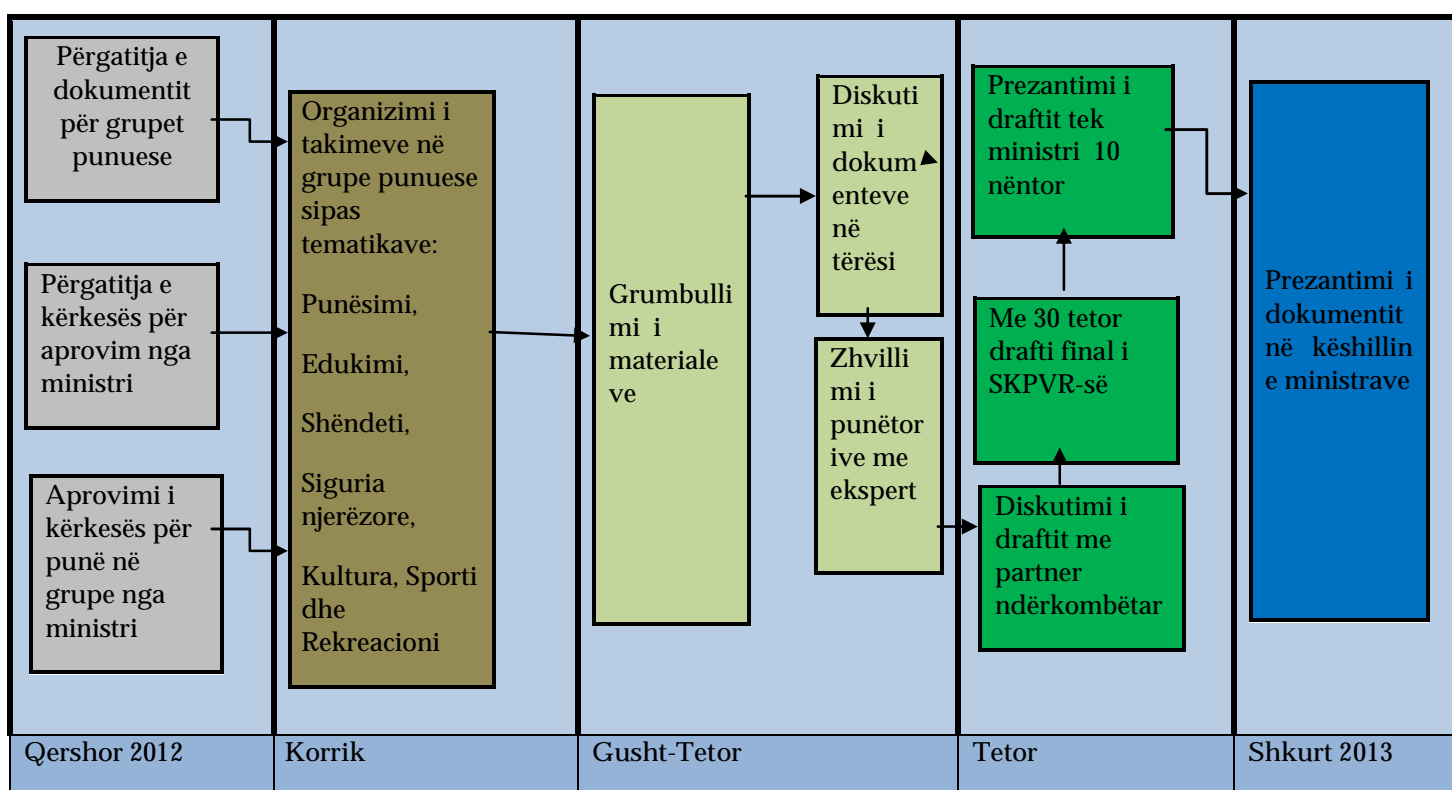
Përgatitja e dokumentit për grupet punuese

Përgatitja e kërkesës për aprovim nga ministri

Aprovimi i kërkesës për punë në grupe nga ministri

Organizimi i takimeve në grupe punuese sipas tematikave:

Punësimi,

Edukimi,

Shëndeti,

Siguria njerëzore,

Kultura, Sporti dhe Rekreacioni

Grumbullimi i materialeve

Diskutimi i dokumenteve në tërësi

Zhvillimi i punëtorive me ekspert

Prezantimi i draftit tek ministri 10 nëntor

Me 30 tetor drafti final i SKPVR-së

Diskutimi i draftit me partner ndërkombëtar

Prezantimi i dokumentit në këshillin e ministrave

| Qershor 2012 | Korrik | Gusht-Tetor | Tetor | Shkurt 2013 |